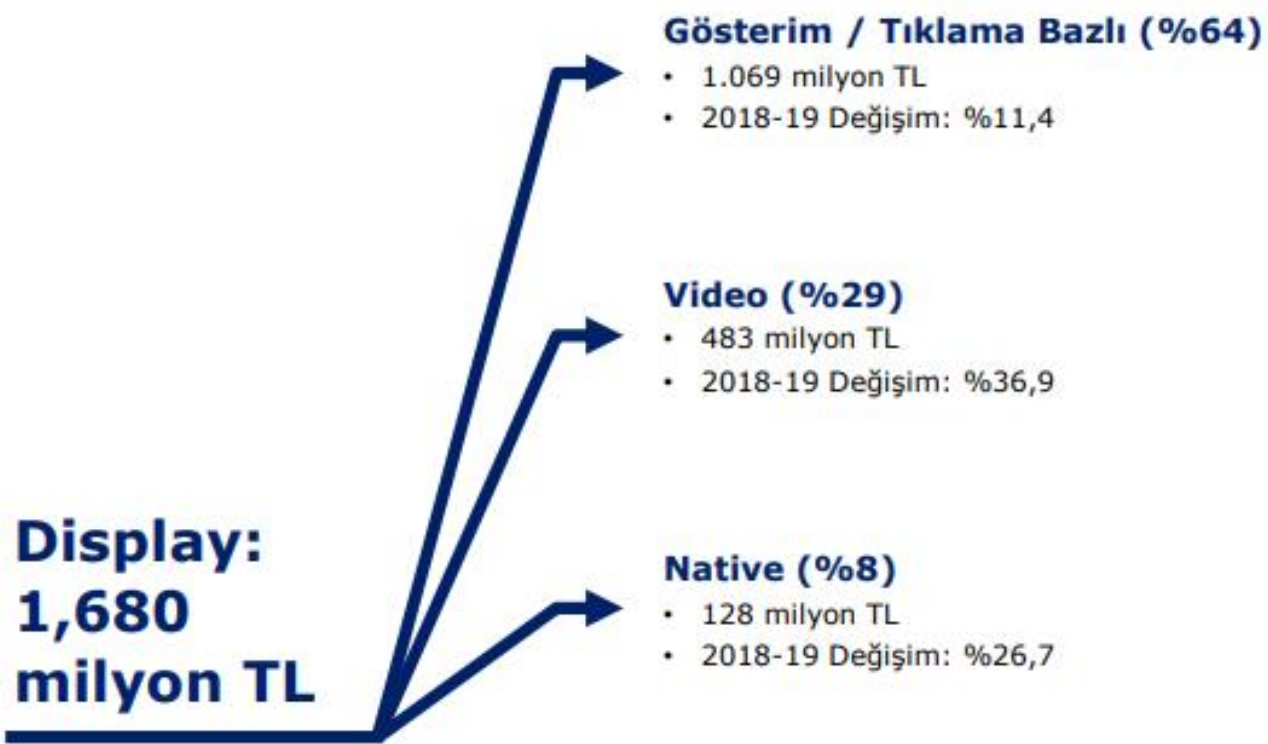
Display: 1,680 milyon TL

Gösterim / Tıklama Bazlı (%64)
• 1.069 milyon TL
• 2018-19 Değişim: %11,4

Video (%29)
• 483 milyon TL
• 2018-19 Değişim: %36,9

Native (%8)
• 128 milyon TL
• 2018-19 Değişim: %26,7